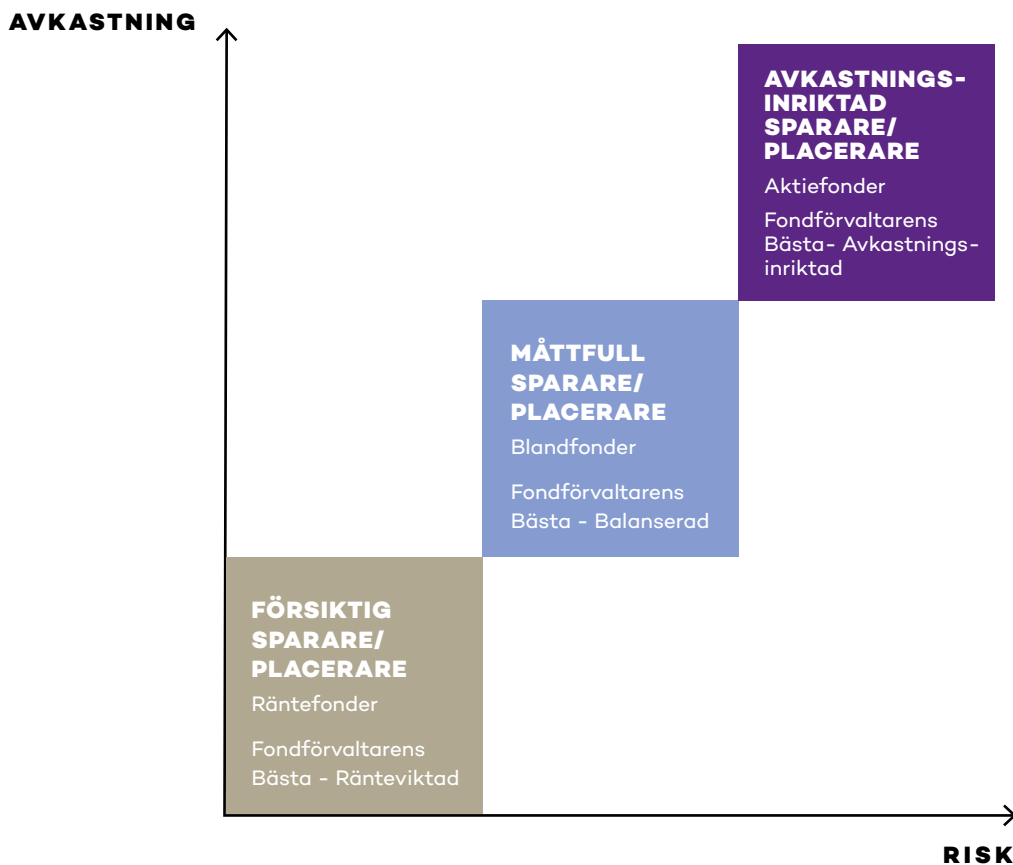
AVKASTNING

AVKASTNINGS-INRIKTAD SPARARE/ PLACERARE

Aktiefonder

Fondförvaltarens Bästa- Avkastnings-inriktad

MÅTTFULL SPARARE/ PLACERARE

Blandfonder

Fondförvaltarens Bästa - Balanserad

FÖRSIKTIG SPARARE/ PLACERARE

Räntefonder

Fondförvaltarens Bästa - Ränteviktad

RISK